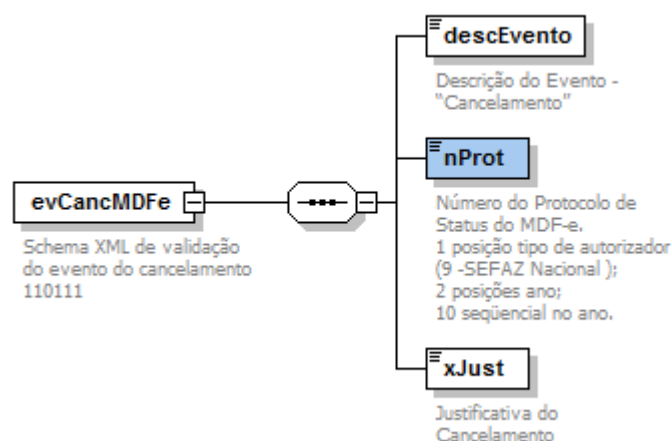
descEvento

Descrição do Evento - "Cancelamento"

evCancMDFe

Schema XML de validação do evento do cancelamento 110111

nProt

Número do Protocolo de Status do MDF-e.
1 posição tipo de autorizador (9 -SEFAZ Nacional );
2 posições ano;
10 seqüencial no ano.

xJust

Justificativa do Cancelamento